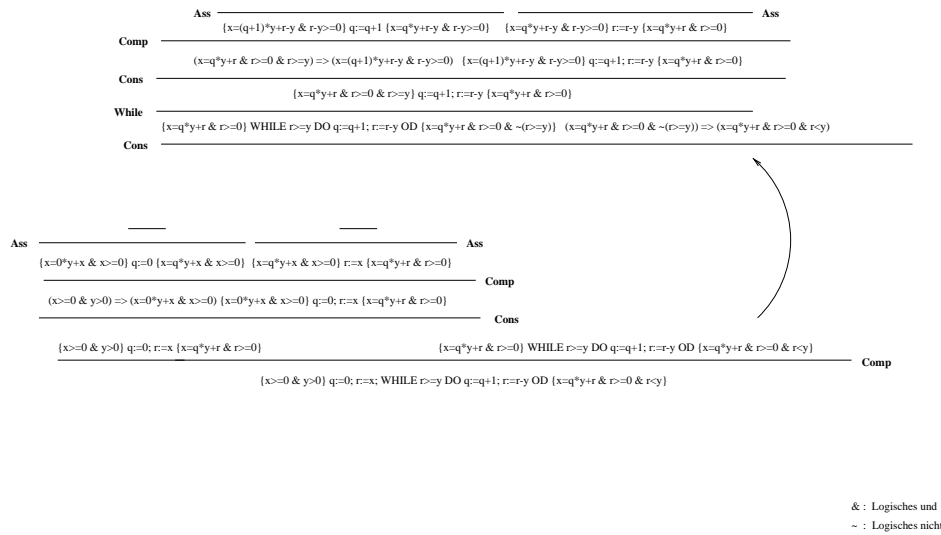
Ass
{x=(q+1)*y+r-y & r-y>=0} q:=q+1 {x=q*y+r-y & r-y>=0}
Ass
{x=q*y+r-y & r-y>=0} r:=r-y {x=q*y+r & r>=0}

Comp
(x=q*y+r & r>=0 & r>=y) => (x=(q+1)*y+r-y & r-y>=0)  {x=(q+1)*y+r-y & r-y>=0} q:=q+1; r:=r-y {x=q*y+r & r>=0}

Cons
{x=q*y+r & r>=0 & r>=y} q:=q+1; r:=r-y {x=q*y+r & r>=0}

While
{x=q*y+r & r>=0} WHILE r>=y DO q:=q+1; r:=r-y OD {x=q*y+r & r>=0 & ~(r>=y)}  (x=q*y+r & r>=0 & ~(r>=y)) => (x=q*y+r & r>=0 & r<y)

Cons

Ass
{x=0*y+x & x>=0} q:=0 {x=q*y+x & x>=0}  {x=q*y+x & x>=0} r:=x {x=q*y+r & r>=0}
Ass

Comp
(x>=0 & y>0) => (x=0*y+x & x>=0) {x=0*y+x & x>=0} q:=0; r:=x {x=q*y+r & r>=0}

Cons
{x>=0 & y>0} q:=0; r:=x {x=q*y+r & r>=0}  {x=q*y+r & r>=0} WHILE r>=y DO q:=q+1; r:=r-y OD {x=q*y+r & r>=0 & r<y}

Comp
{x>=0 & y>0} q:=0; r:=x; WHILE r>=y DO q:=q+1; r:=r-y OD {x=q*y+r & r>=0 & r<y}

& : Logisches und
~ : Logisches nicht